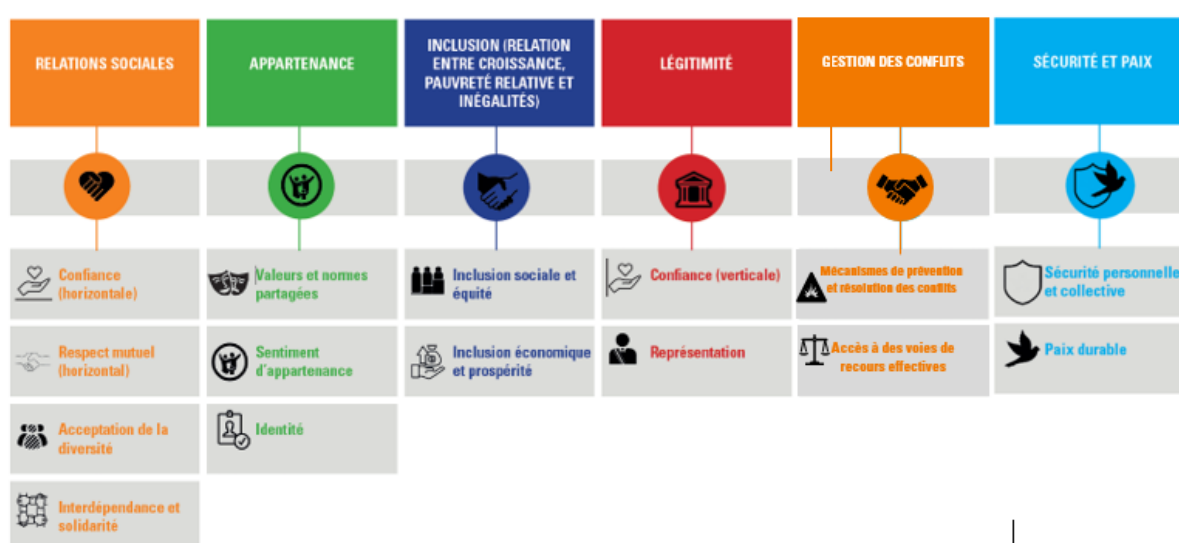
RELATIONS SOCIALES

Confiance (horizontale)

Respect mutuel (horizontal)

Acceptation de la diversité

Interdépendance et solidarité

APPARTENANCE

Valeurs et normes partagées

Sentiment d'appartenance

Identité

INCLUSION (RELATION ENTRE CROISSANCE, PAUVRETÉ RELATIVE ET INÉGALITÉS)

Inclusion sociale et équité

Inclusion économique et prospérité

LÉGITIMITÉ

Confiance (verticale)

Représentation

GESTION DES CONFLITS

Mécanismes de prévention et résolution des conflits

Accès à des voies de recours effectives

SÉCURITÉ ET PAIX

Sécurité personnelle et collective

Paix durable